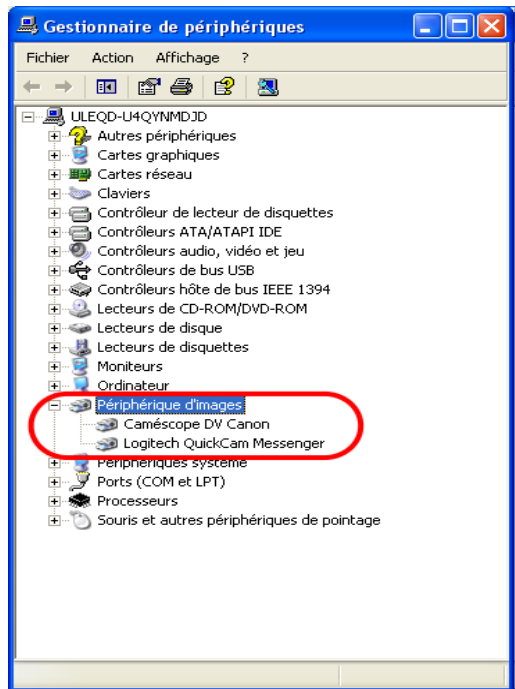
Gestionnaire de périphériques

Fichier Action Affichage ?

ULEQD-U4QYNMDJD
Autres périphériques
Cartes graphiques
Cartes réseau
Claviers
Contrôleur de lecteur de disquettes
Contrôleurs ATA/ATAPI IDE
Contrôleurs audio, vidéo et jeu
Contrôleurs de bus USB
Contrôleurs hôte de bus IEEE 1394
Lecteurs de CD-ROM/DVD-ROM
Lecteurs de disque
Lecteurs de disquettes
Moniteurs
Ordinateur
Périphérique d'images
Caméscope DV Canon
Logitech QuickCam Messenger
Périphériques système
Ports (COM et LPT)
Processeurs
Souris et autres périphériques de pointage